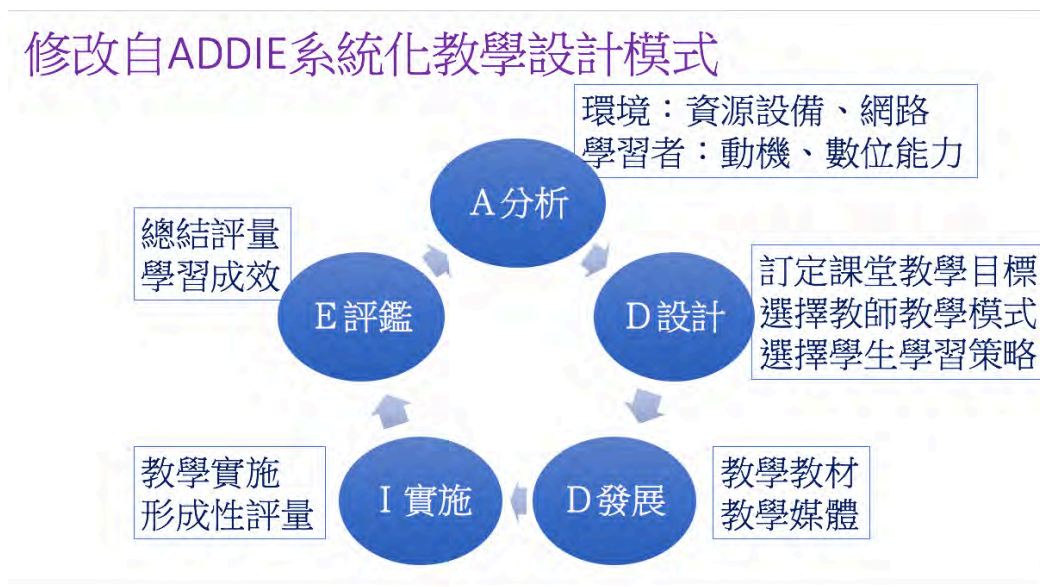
修改自ADDIE系統化教學設計模式

環境：資源設備、網路
學習者：動機、數位能力

A分析

總結評量
學習成效

E評鑑

D設計

訂定課堂教學目標
選擇教師教學模式
選擇學生學習策略

教學實施
形成性評量

I 實施

D發展

教學教材
教學媒體